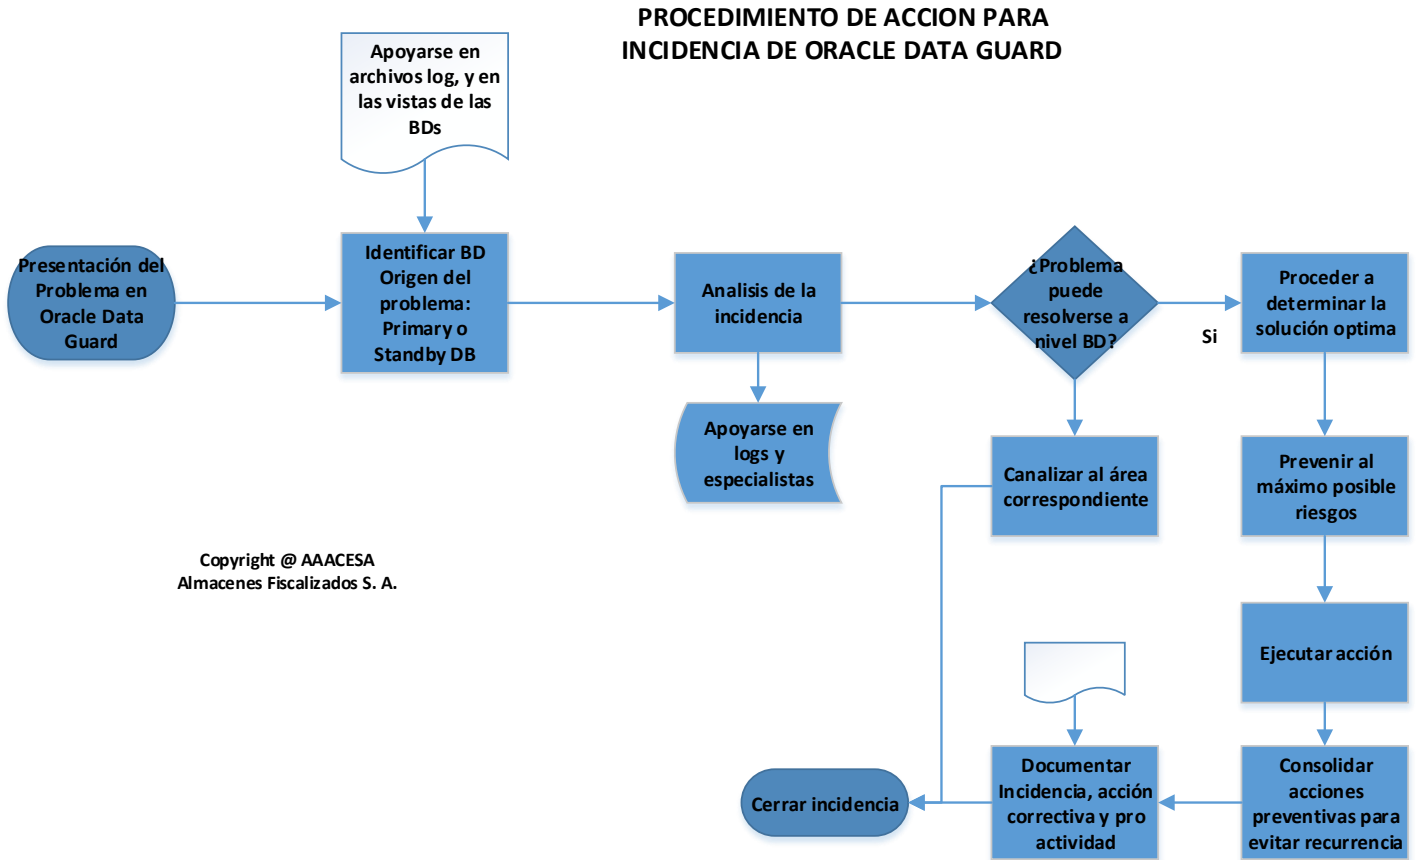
PROCEDIMIENTO DE ACCION PARA INCIDENCIA DE ORACLE DATA GUARD

Apoyarse en archivos log, y en las vistas de las BDs

Presentación del Problema en Oracle Data Guard

Identificar BD Origen del problema: Primary o Standby DB

Analisis de la incidencia

¿Problema puede resolverse a nivel BD?

Si

Proceder a determinar la solución optima

Apoyarse en logs y especialistas

Canalizar al área correspondiente

Prevenir al máximo posible riesgos

Copyright @ AAACESA
Almacenes Fiscalizados S. A.

Ejecutar acción

Cerrar incidencia

Documentar Incidencia, acción correctiva y pro actividad

Consolidar acciones preventivas para evitar recurrencia